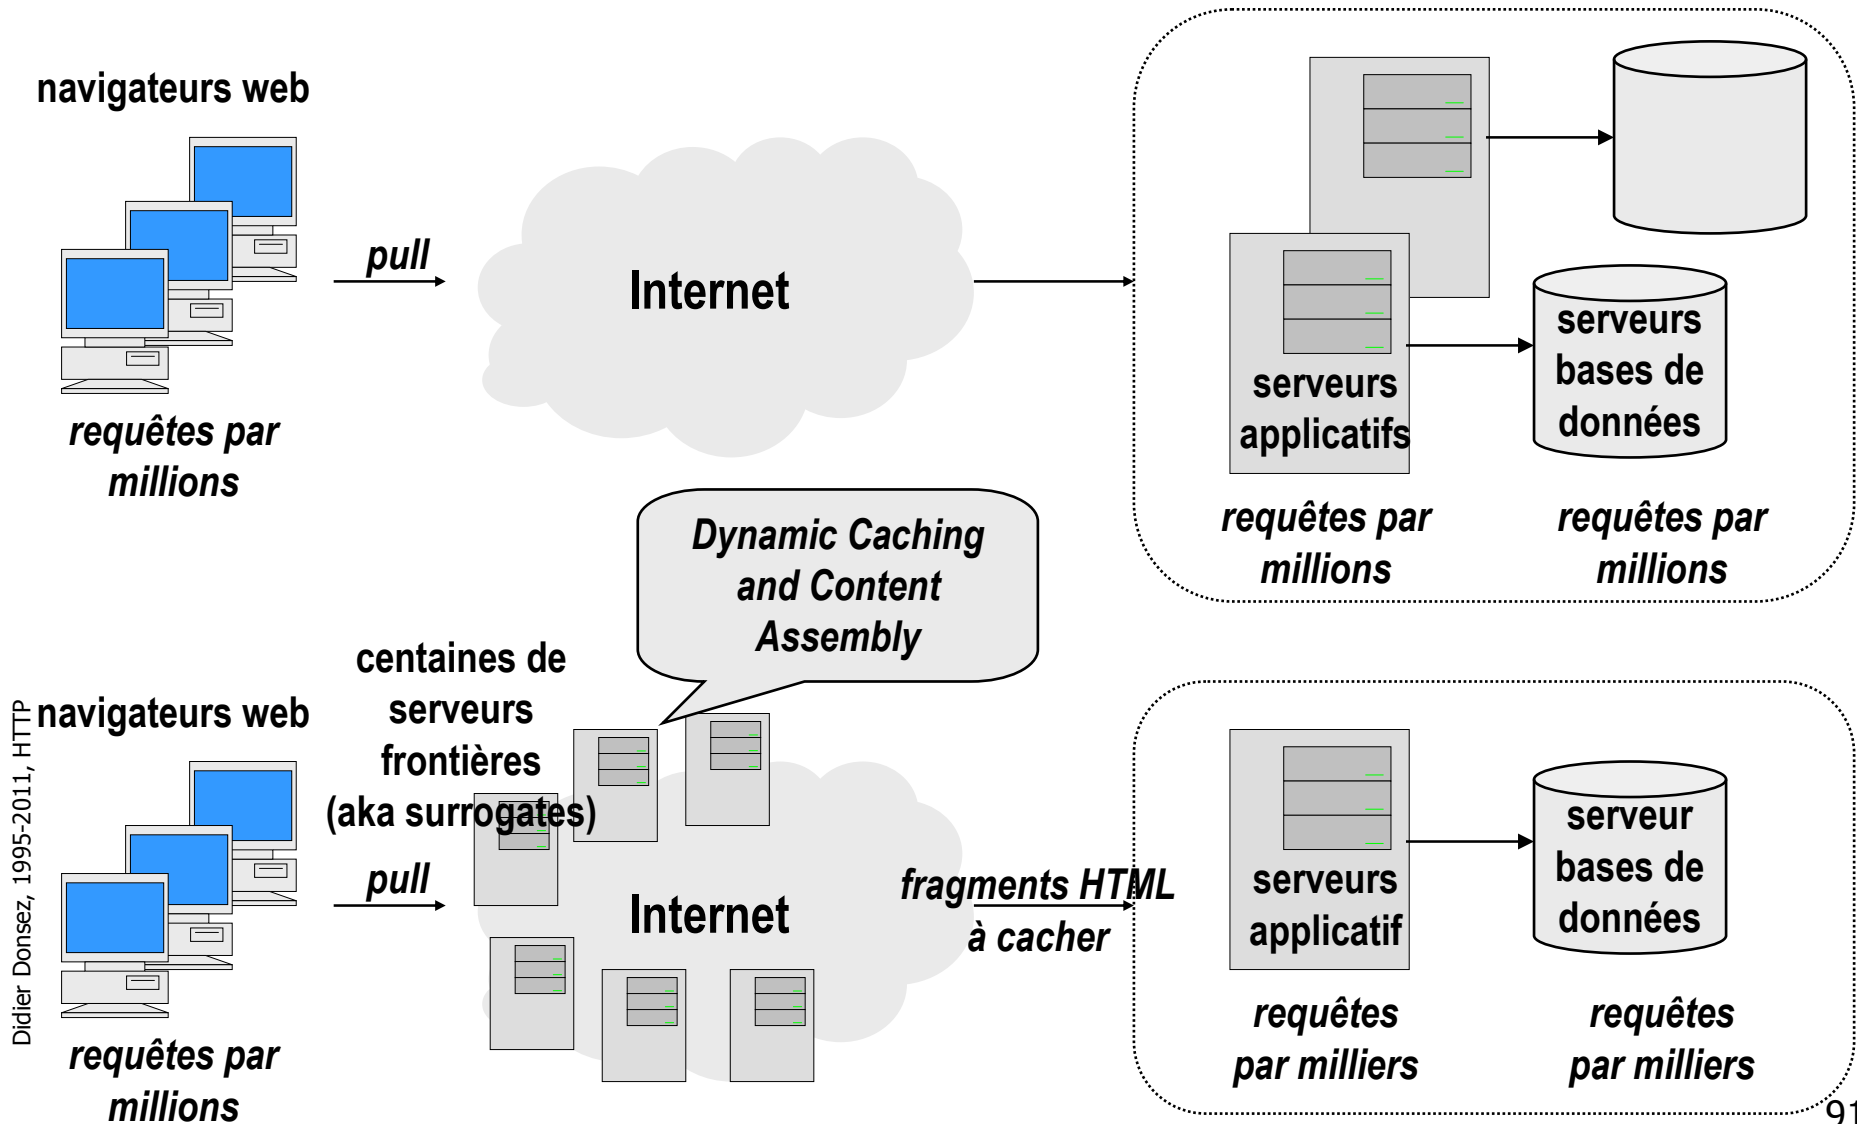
navigateurs web

pull

Internet

serveurs applicatifs

serveurs bases de données

requêtes par millions

requêtes par millions

requêtes par millions

Dynamic Caching and Content Assembly

centaines de serveurs frontières (aka surrogates)

navigateurs web

pull

Internet

fragments HTML à cacher

serveurs applicatif

serveur bases de données

requêtes par millions

requêtes par milliers

requêtes par milliers

Didier Donsez, 1995-2011, HTTP

91